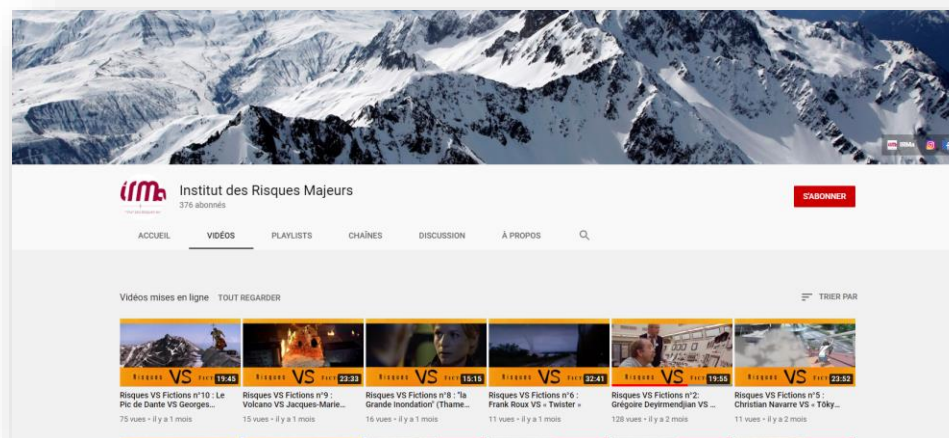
irma

Institut des Risques Majeurs
376 abonnés

S'ABONNER

ACCUEIL VIDÉOS PLAYLISTS CHAÎNES DISCUSSION À PROPOS

Vidéos mises en ligne TOUT REGARDER

TRIER PAR

Risques VS Fict 19:45
Risques VS Fictions n°10 : Le Pic de Dante VS Georges...
75 vues • il y a 1 mois

Risques VS Fict 23:33
Risques VS Fictions n°9 : Volcano VS Jacques-Marie...
18 vues • il y a 1 mois

Risques VS Fict 15:15
Risques VS Fictions n°8 : "la Grande Inondation" (Thame...
16 vues • il y a 1 mois

Risques VS Fict 32:41
Risques VS Fictions n°6 : Frank Roux VS « Twister »
11 vues • il y a 1 mois

Risques VS Fict 19:55
Risques VS Fictions n°2: Grégoire Deyirmendjian VS ...
128 vues • il y a 2 mois

Risques VS Fict 23:52
Risques VS Fictions n°5 : Christian Navarre VS « Tōky...
11 vues • il y a 2 mois